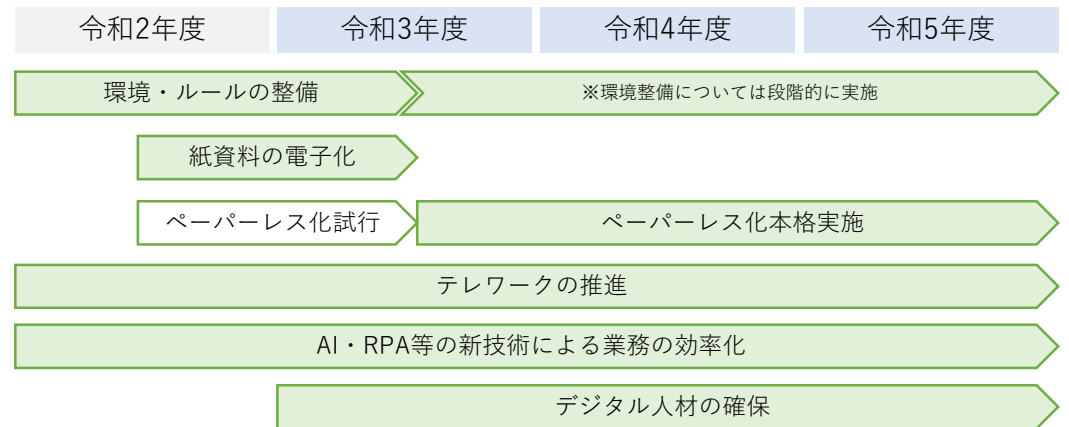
| 令和2年度 | 令和3年度 | 令和4年度 | 令和5年度 |
|---|---|---|---|

環境・ルールの整備

※環境整備については段階的に実施

紙資料の電子化

ペーパーレス化試行

ペーパーレス化本格実施

テレワークの推進

AI・RPA等の新技術による業務の効率化

デジタル人材の確保